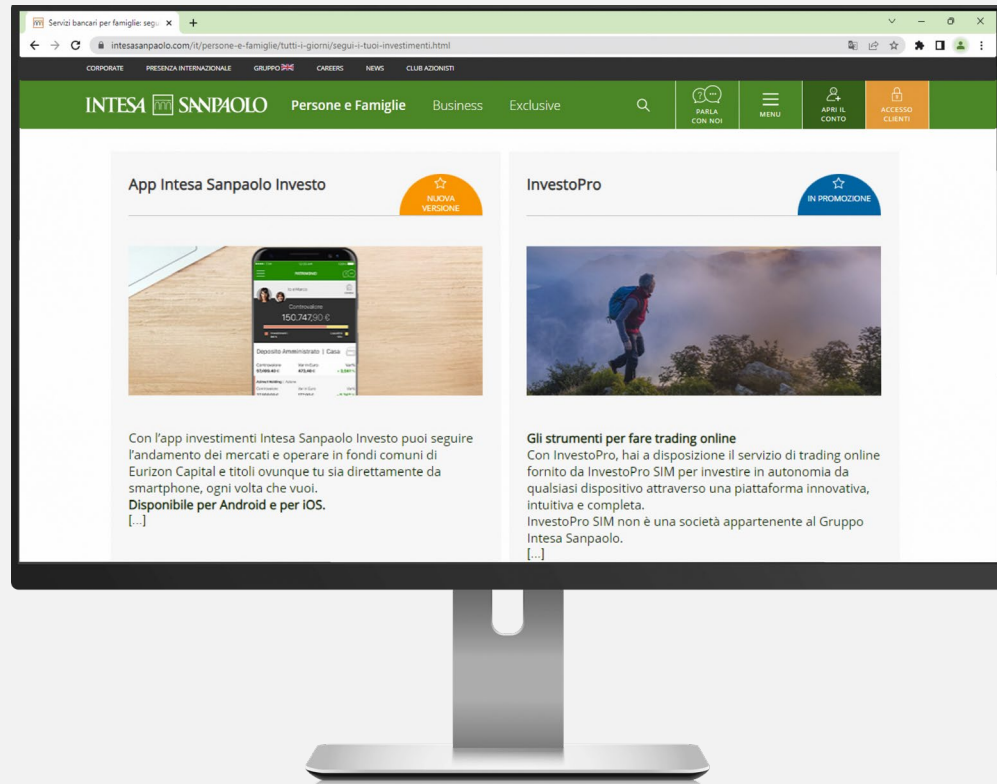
Servizi bancari per famiglie: segu ×

intesasanpaolo.com/it/persone-e-famiglie/tutti-i-giorni/segui-i-tuoi-investimenti.html

CORPORATE PRESENZA INTERNAZIONALE GRUPPO CAREERS NEWS CLUB AZIONISTI

INTESA SANPAOLO Persone e Famiglie Business Exclusive PARLA CON NOI MENU APRI IL CONTO ACCESSO CLIENTI

App Intesa Sanpaolo Investo

NUOVA VERSIONE

Controvalore
150.747,90 €
Deposito Amministrato | Casa

Con l'app investimenti Intesa Sanpaolo Investo puoi seguire l'andamento dei mercati e operare in fondi comuni di Eurizon Capital e titoli ovunque tu sia direttamente da smartphone, ogni volta che vuoi.
Disponibile per Android e per iOS.
[...]

InvestoPro

IN PROMOZIONE

Gli strumenti per fare trading online
Con InvestoPro, hai a disposizione il servizio di trading online fornito da InvestoPro SIM per investire in autonomia da qualsiasi dispositivo attraverso una piattaforma innovativa, intuitiva e completa.
InvestoPro SIM non è una società appartenente al Gruppo Intesa Sanpaolo.
[...]